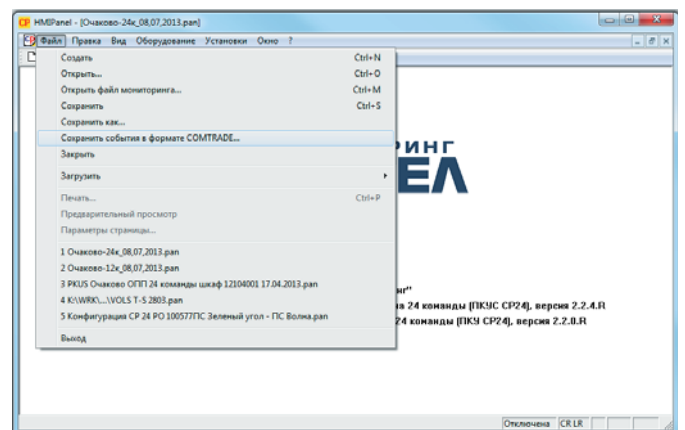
HMIPanel - [Очаково-24к_08,07,2013.pan]

Файл Правка Вид Оборудование Установки Окно ?

Создать Ctrl+N
Открыть... Ctrl+O
Открыть файл мониторинга... Ctrl+M
Сохранить Ctrl+S
Сохранить как...
Сохранить события в формате COMTRADE...
Закрыть
Загрузить
Печать... Ctrl+P
Предварительный просмотр
Параметры страницы...
1 Очаково-24к_08,07,2013.pan
2 Очаково-12к_08,07,2013.pan
3 PKUS Очаково ОПП 24 команды шкаф 12104001 17.04.2013.pan
4 K:\WRK\...\VOLS T-S 2803.pan
5 Конфигурация СР 24 РО 100577ПС Зеленый угол - ПС Волна.pan
Выход

РИНГ
ЕЛ

нг"
в 24 команды [ПКУС СР24], версия 2.2.4.R
24 команды [ПКУ СР24], версия 2.2.0.R

Отключена CR LR